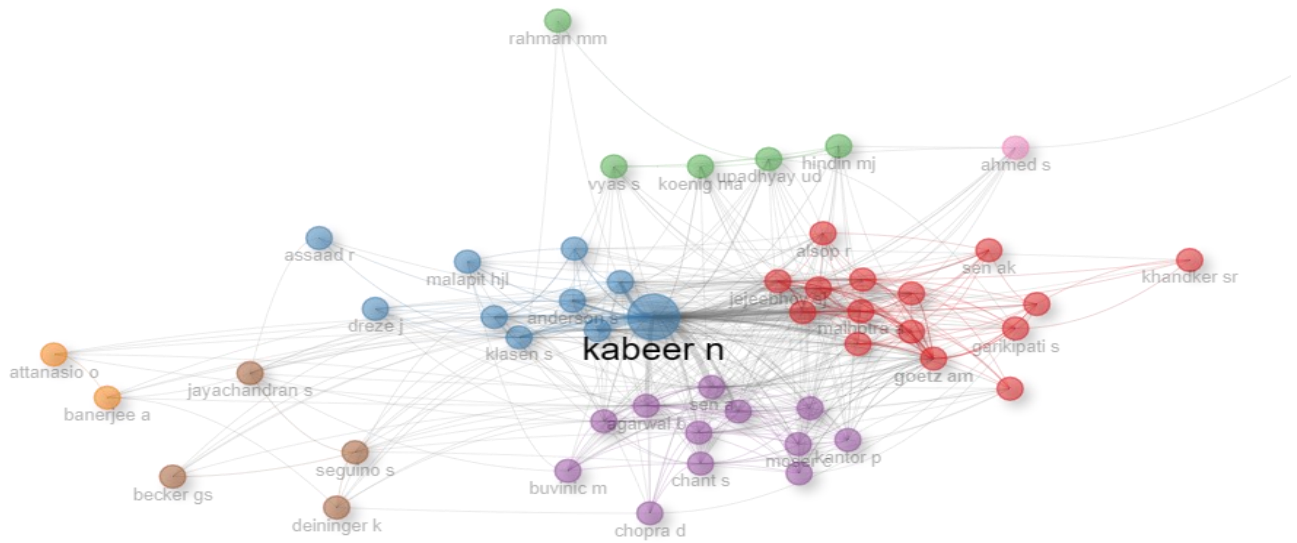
rahman mm

vyas s
koenig ma
upadhyay ud
hindin mj
ahmed s

assaad r
malapit hjl
alsop r
sen ak
khandker sr
jejeebhoy sj
dreze j
anderson s
malhotra a
klasen s
kabeer n
garikipati s
attanasio o
jayachandran s
goetz am
banerjee a
sen a
agarwal b
seguino s
moser c
kantor p
becker gs
buvinic m
chant s
deininger k
chopra d